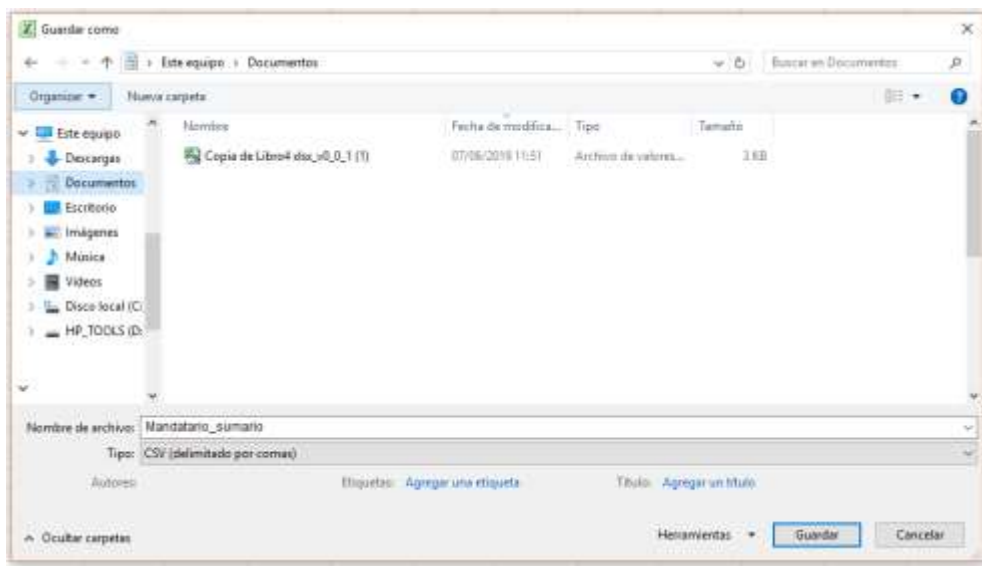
Guardar como

Este equipo › Documentos

Buscar en Documentos

Organizar ▾ Nueva carpeta

Este equipo
Descargas
Documentos
Escritorio
Imágenes
Música
Videos
Disco local (C:
HP_TOOLS (D:

| Nombre | Fecha de modifica... | Tipo | Tamaño |
|---|---|---|---|
| Copia de Libro4 xlsx_v0_0_1 (1) | 07/06/2019 11:51 | Archivo de valores... | 3 KB |

Nombre de archivo: Mandatario_sumario

Tipo: CSV (delimitado por comas)

Autores:

Etiquetas: Agregar una etiqueta

Título: Agregar un título

^ Ocultar carpetas

Herramientas ▾ Guardar Cancelar